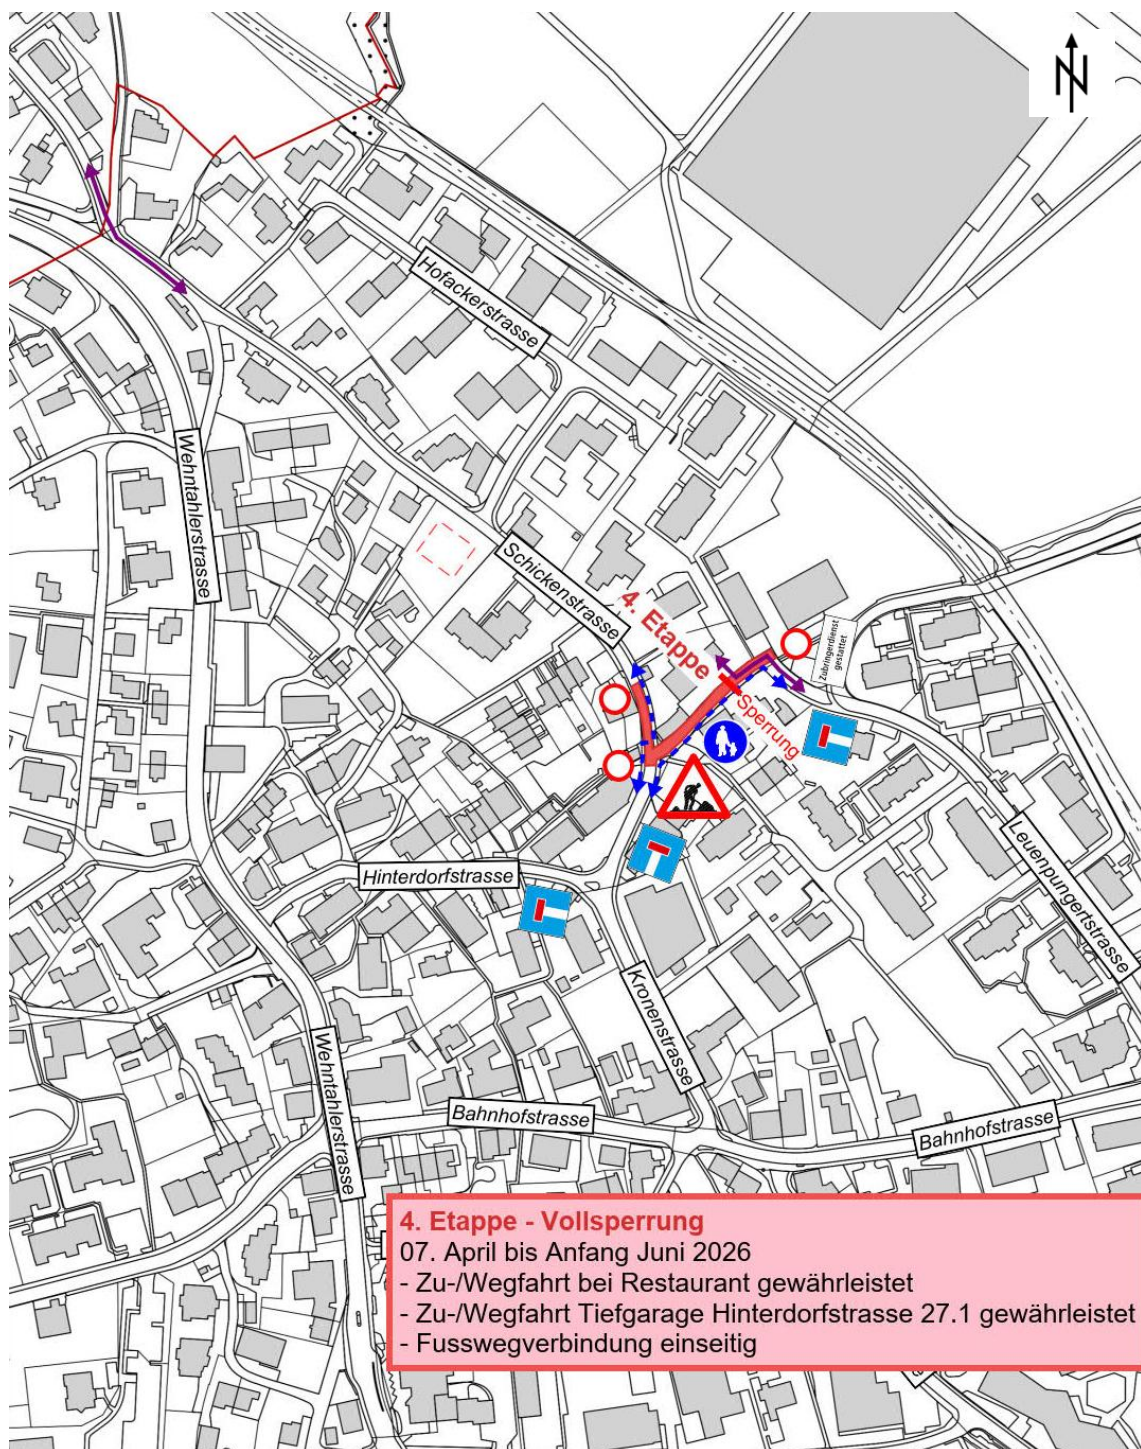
N

Hofackerstrasse

Wehntalerstrasse

Schickenstrasse

4. Etappe

Zubringerdienst gestattet

Sperrung

Hinterdorfstrasse

Leuenpungertstrasse

Kronenstrasse

Wehntalerstrasse

Bahnhofstrasse

Bahnhofstrasse

4. Etappe - Vollsperrung
07. April bis Anfang Juni 2026
- Zu-/Wegfahrt bei Restaurant gewährleistet
- Zu-/Wegfahrt Tiefgarage Hinterdorfstrasse 27.1 gewährleistet
- Fusswegverbindung einseitig